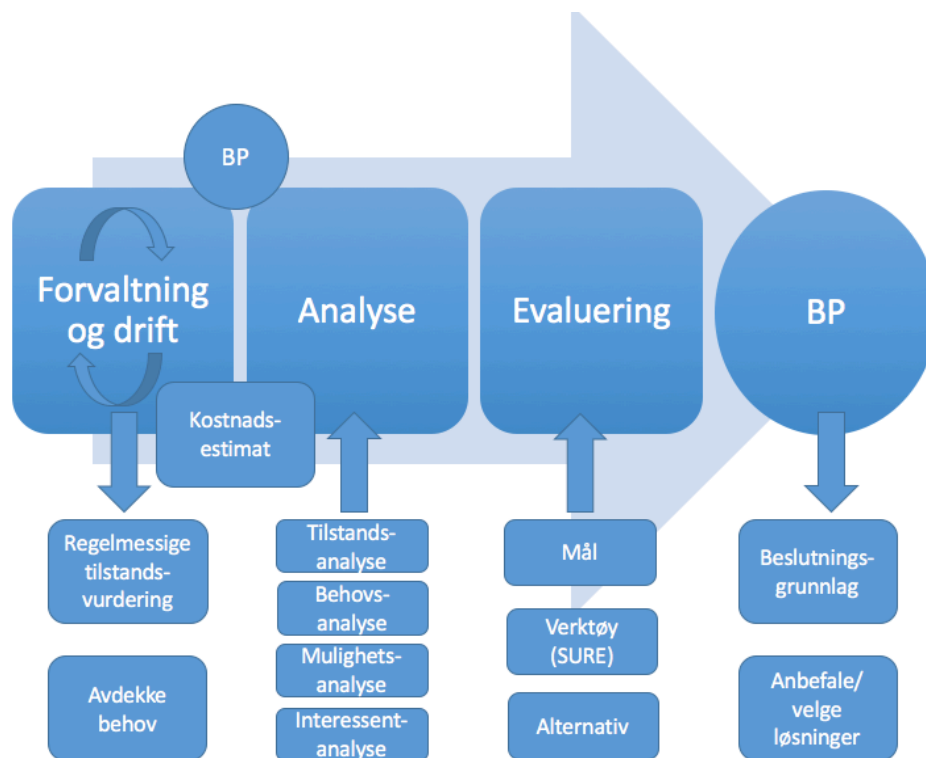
BP

Forvaltning og drift

Analyse

Evaluering

BP

Kostnads-estimat

Regelmessige tilstands-vurdering

Avdekke behov

Tilstands-analyse

Behovs-analyse

Muligehets-analyse

Interessent-analyse

Mål

Verktøy (SURE)

Alternativ

Beslutnings-grunnlag

Anbefale/ velge løsninger